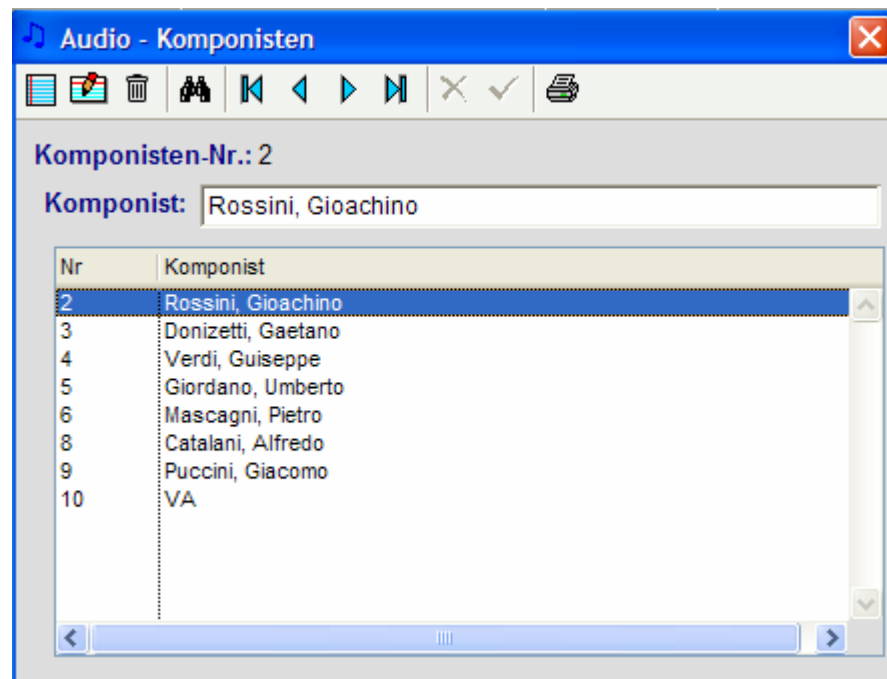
Audio - Komponisten

Komponisten-Nr.: 2

Komponist: Rossini, Gioachino

| Nr | Komponist |
|---|---|
| 2 | Rossini, Gioachino |
| 3 | Donizetti, Gaetano |
| 4 | Verdi, Guiseppe |
| 5 | Giordano, Umberto |
| 6 | Mascagni, Pietro |
| 8 | Catalani, Alfredo |
| 9 | Puccini, Giacomo |
| 10 | VA |